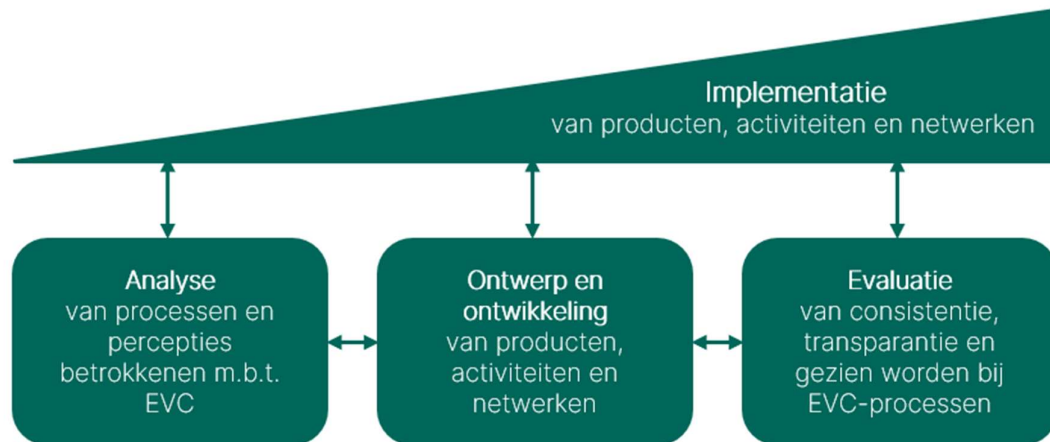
Implementatie
van producten, activiteiten en netwerken

Analyse
van processen en percepties betrokkenen m.b.t. EVC

Ontwerp en ontwikkeling
van producten, activiteiten en netwerken

Evaluatie
van consistentie, transparantie en gezien worden bij EVC-processen